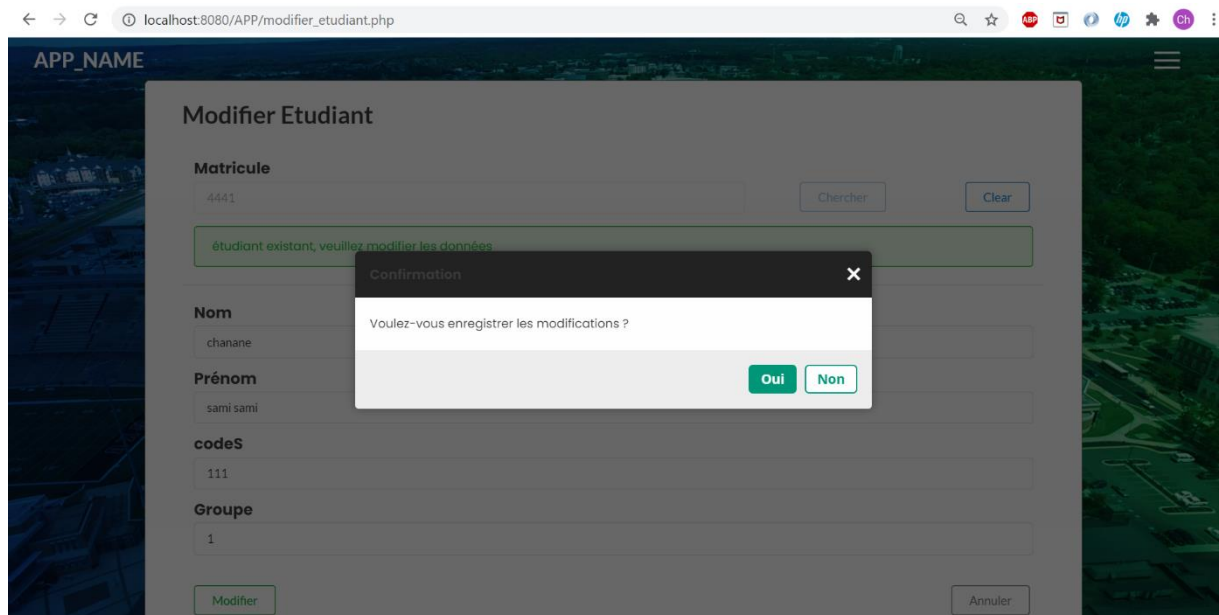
localhost:8080/APP/modifier_etudiant.php

ABP

Ch

APP_NAME

Modifier Etudiant

Matricule

4441

Chercher

Clear

étudiant existant, veuillez modifier les données

Confirmation

×

Voulez-vous enregistrer les modifications ?

Oui

Non

Nom

chanane

Prénom

sami sami

codeS

111

Groupe

1

Modifier

Annuler